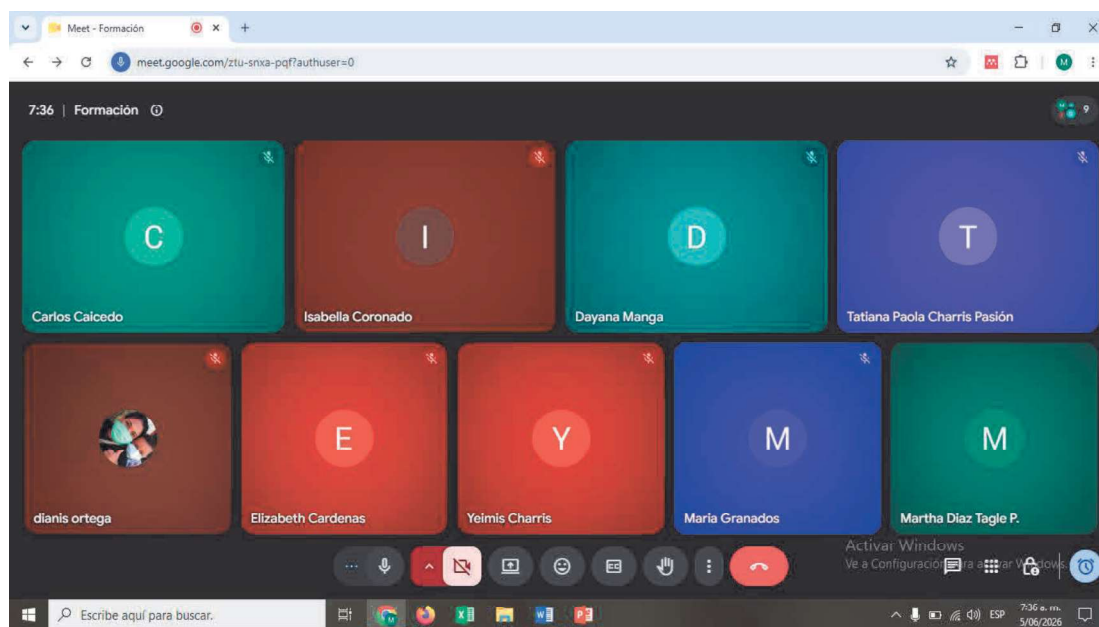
Meet - Formación

meet.google.com/ztu-snxa-pqf?authuser=0

7:36 | Formación

9

C
Carlos Caicedo

I
Isabella Coronado

D
Dayana Manga

T
Tatiana Paola Charris Pasión

dianis ortega

E
Elizabeth Cardenas

Y
Yeimis Charris

M
Maria Granados

M
Martha Diaz Tagle P.

Activar Windows
Ve a Configuración para activar Windows.

Escribe aquí para buscar.

ESP
7:36 a. m.
5/06/2026